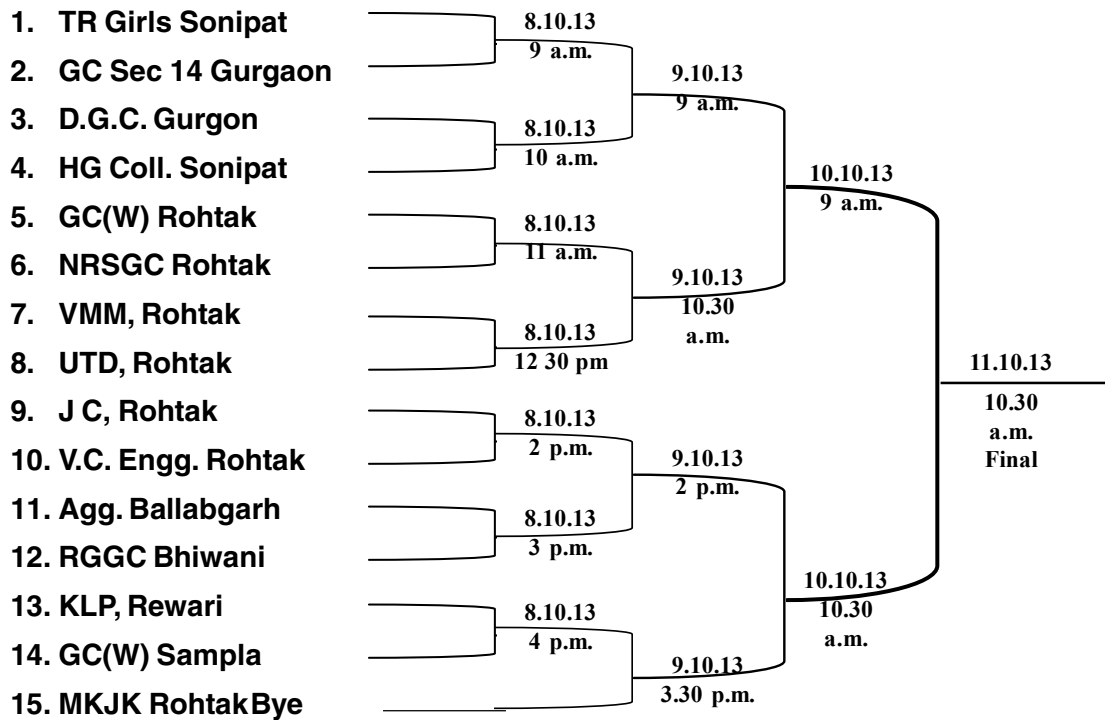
1. TR Girls Sonipat
2. GC Sec 14 Gurgaon
3. D.G.C. Gurgon
4. HG Coll. Sonipat
5. GC(W) Rohtak
6. NRSGC Rohtak
7. VMM, Rohtak
8. UTD, Rohtak
9. J C, Rohtak
10. V.C. Engg. Rohtak
11. Agg. Ballabgarh
12. RGGC Bhiwani
13. KLP, Rewari
14. GC(W) Sampla
15. MKJK Rohtak Bye

8.10.13
9 a.m.

8.10.13
10 a.m.

8.10.13
11 a.m.

8.10.13
12 30 pm

8.10.13
2 p.m.

8.10.13
3 p.m.

8.10.13
4 p.m.

9.10.13
9 a.m.

9.10.13
10.30
a.m.

9.10.13
2 p.m.

9.10.13
3.30 p.m.

10.10.13
9 a.m.

10.10.13
10.30
a.m.

11.10.13
10.30
a.m.
Final